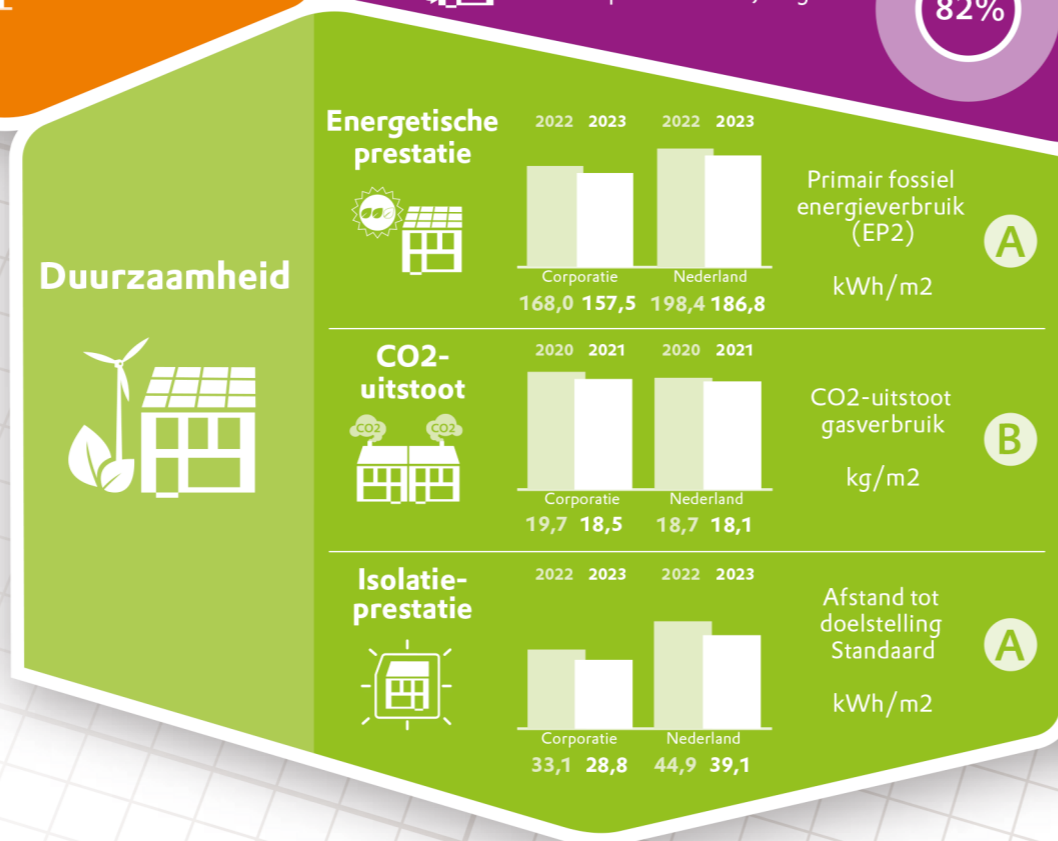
82%

Duurzaamheid

Energetische prestatie

| 2022 | 2023 | 2022 | 2023 |
|---|---|---|---|
| Corporatie | | Nederland | |
| 168,0 | 157,5 | 198,4 | 186,8 |

Primair fossiel energieverbruik (EP2)

kWh/m2

A

CO2-uitstoot

CO2 CO2

| 2020 | 2021 | 2020 | 2021 |
|---|---|---|---|
| Corporatie | | Nederland | |
| 19,7 | 18,5 | 18,7 | 18,1 |

CO2-uitstoot gasverbruik

kg/m2

B

Isolatieprestatie

| 2022 | 2023 | 2022 | 2023 |
|---|---|---|---|
| Corporatie | | Nederland | |
| 33,1 | 28,8 | 44,9 | 39,1 |

Afstand tot doelstelling Standaard

kWh/m2

A